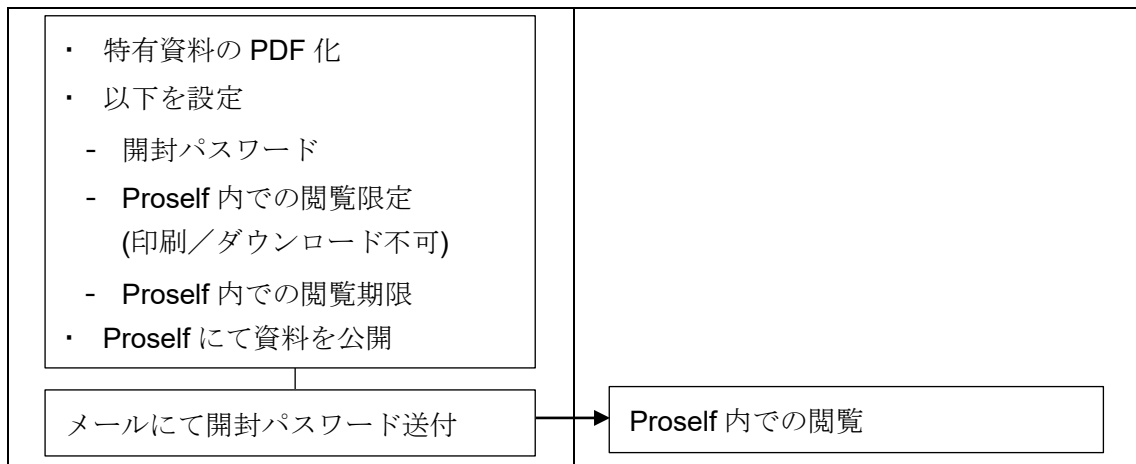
・ 特有資料の PDF 化
・ 以下を設定
- 開封パスワード
- Proself 内での閲覧限定 (印刷／ダウンロード不可)
- Proself 内での閲覧期限
・ Proself にて資料を公開

メールにて開封パスワード送付

Proself 内での閲覧